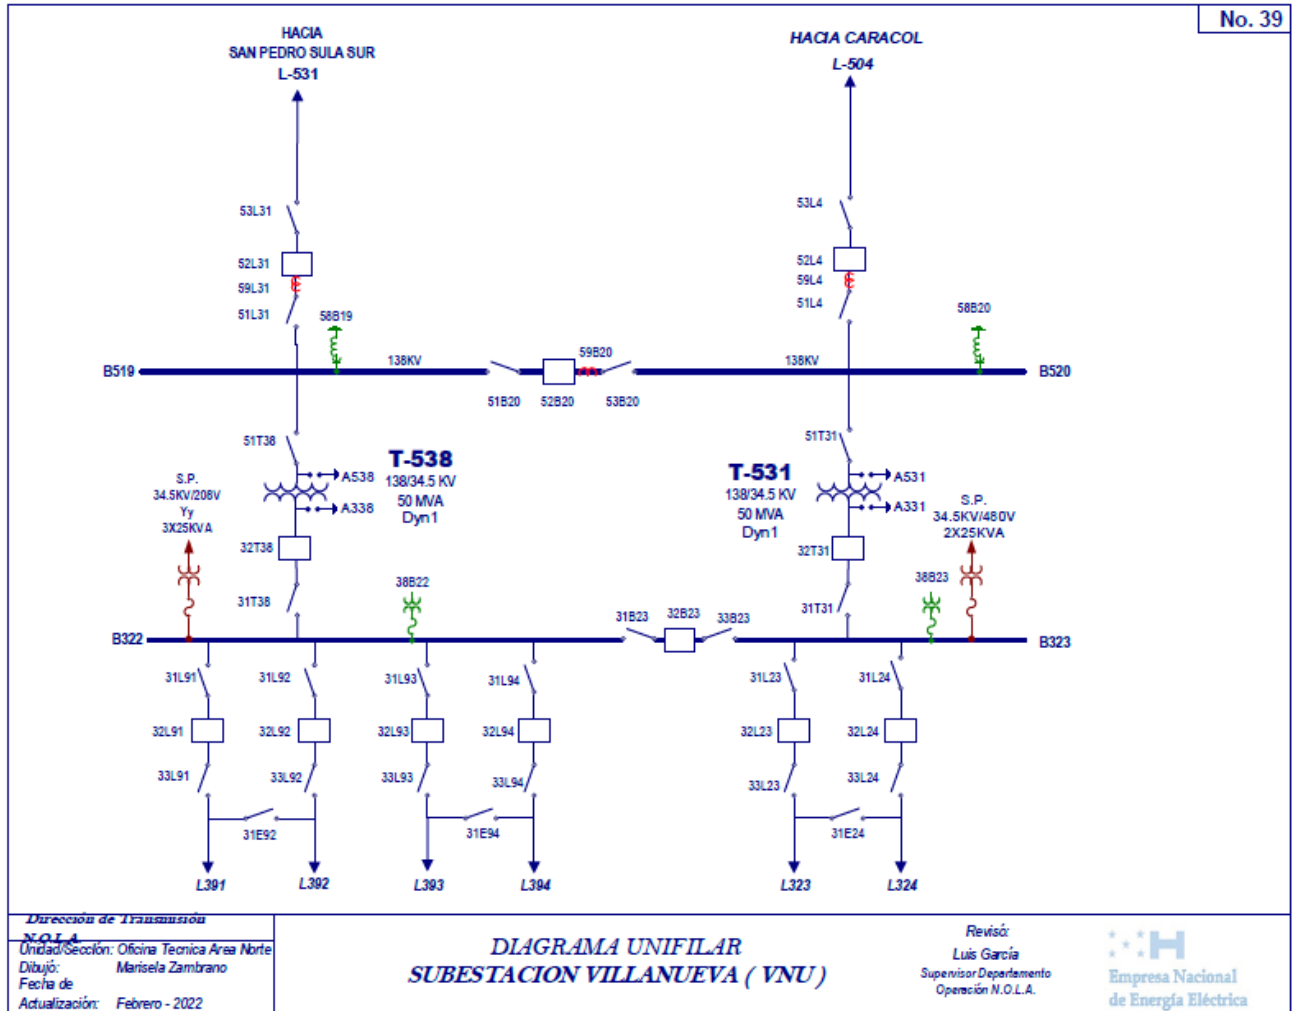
No. 39

HACIA
SAN PEDRO SULA SUR
L-531

HACIA CARACOL
L-504

53L31
52L31
59L31
51L31
58B19

53L4
52L4
59L4
51L4
58B20

B519
138KV
59B20
138KV
B520
51B20
52B20
53B20

51T38
A538
A338
T-538
138/34.5 KV
50 MVA
Dyn1

S.P.
34.5KV/208V
Yy
3X25KVA

32T38
31T38
38B22

51T31
A531
A331
T-531
138/34.5 KV
50 MVA
Dyn1

S.P.
34.5KV/480V
2X25KVA

32T31
31T31
38B23

B322
31B23
32B23
33B23
B323

31L91
32L91
33L91
31L92
32L92
33L92
31E92
31L93
32L93
33L93
31L94
32L94
33L94
31E94
31L23
32L23
33L23
31L24
32L24
33L24
31E24

L391
L392
L393
L394
L323
L324

Dirección de Transmisión
N.O.L.A.
Unidad/Sección: Oficina Tecnica Area Norte
Dibujó: Marisela Zambrano
Fecha de
Actualización: Febrero - 2022

DIAGRAMA UNIFILAR
SUBESTACION VILLANUEVA ( VNU )

Revisó:
Luis García
Supervisor Departamento
Operación N.O.L.A.

Empresa Nacional
de Energía Eléctrica